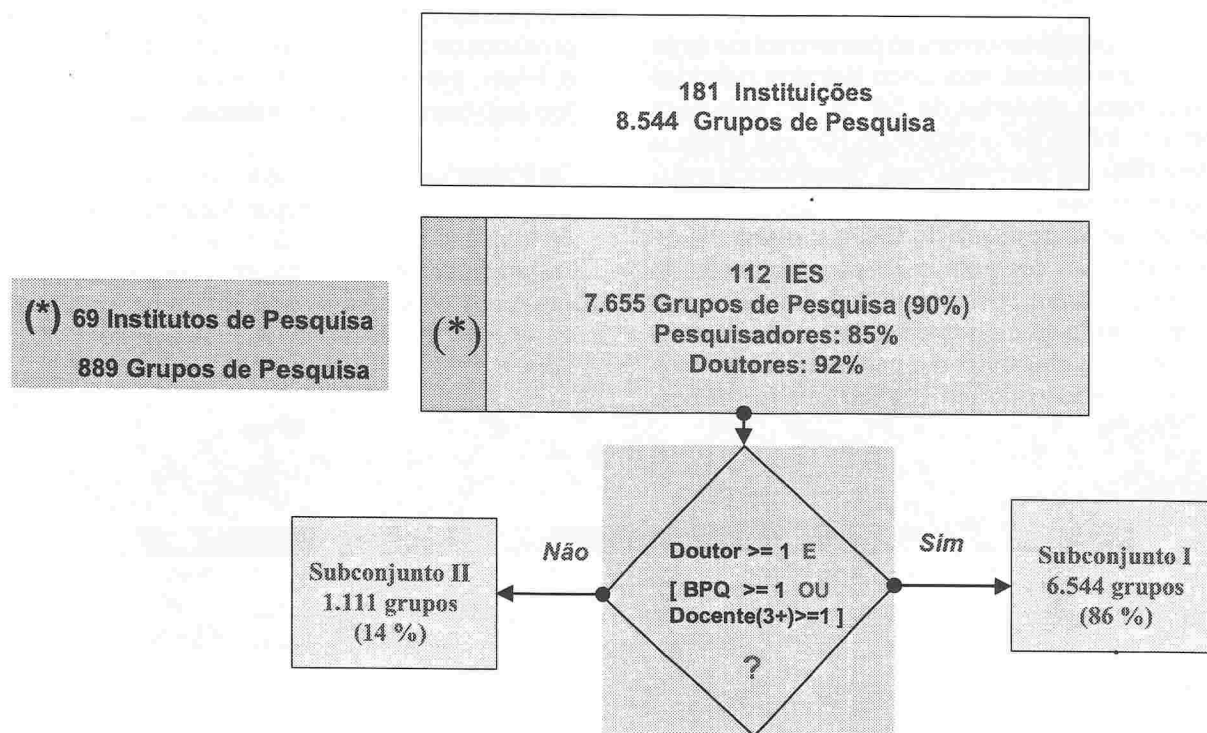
181 Instituições
8.544 Grupos de Pesquisa

(*) 69 Institutos de Pesquisa
889 Grupos de Pesquisa

(*)

112 IES
7.655 Grupos de Pesquisa (90%)
Pesquisadores: 85%
Doutores: 92%

Não

Doutor >= 1 E
[ BPQ >= 1 OU
Docente(3+)>=1 ]
?

Sim

Subconjunto II
1.111 grupos
(14 %)

Subconjunto I
6.544 grupos
(86 %)